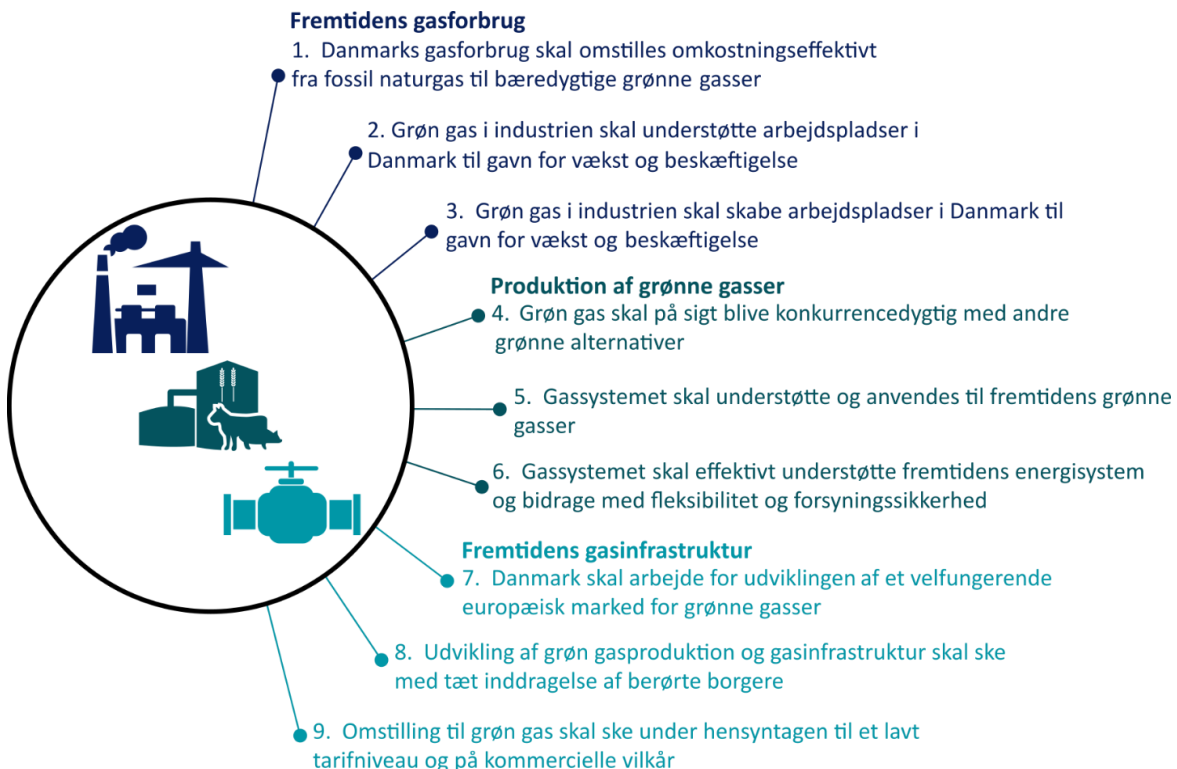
Fremtidens gasforbrug

1. Danmarks gasforbrug skal omstilles omkostningseffektivt fra fossil naturgas til bæredygtige grønne gasser

2. Grøn gas i industrien skal understøtte arbejdspladser i Danmark til gavn for vækst og beskæftigelse

3. Grøn gas i industrien skal skabe arbejdspladser i Danmark til gavn for vækst og beskæftigelse

Produktion af grønne gasser

4. Grøn gas skal på sigt blive konkurrencedygtig med andre grønne alternativer

5. Gassystemet skal understøtte og anvendes til fremtidens grønne gasser

6. Gassystemet skal effektivt understøtte fremtidens energisystem og bidrage med fleksibilitet og forsyningssikkerhed

Fremtidens gasinfrastruktur

7. Danmark skal arbejde for udviklingen af et velfungerende europæisk marked for grønne gasser

8. Udvikling af grøn gasproduktion og gasinfrastruktur skal ske med tæt inddragelse af berørte borgere

9. Omstilling til grøn gas skal ske under hensyntagen til et lavt tarifniveau og på kommercielle vilkår